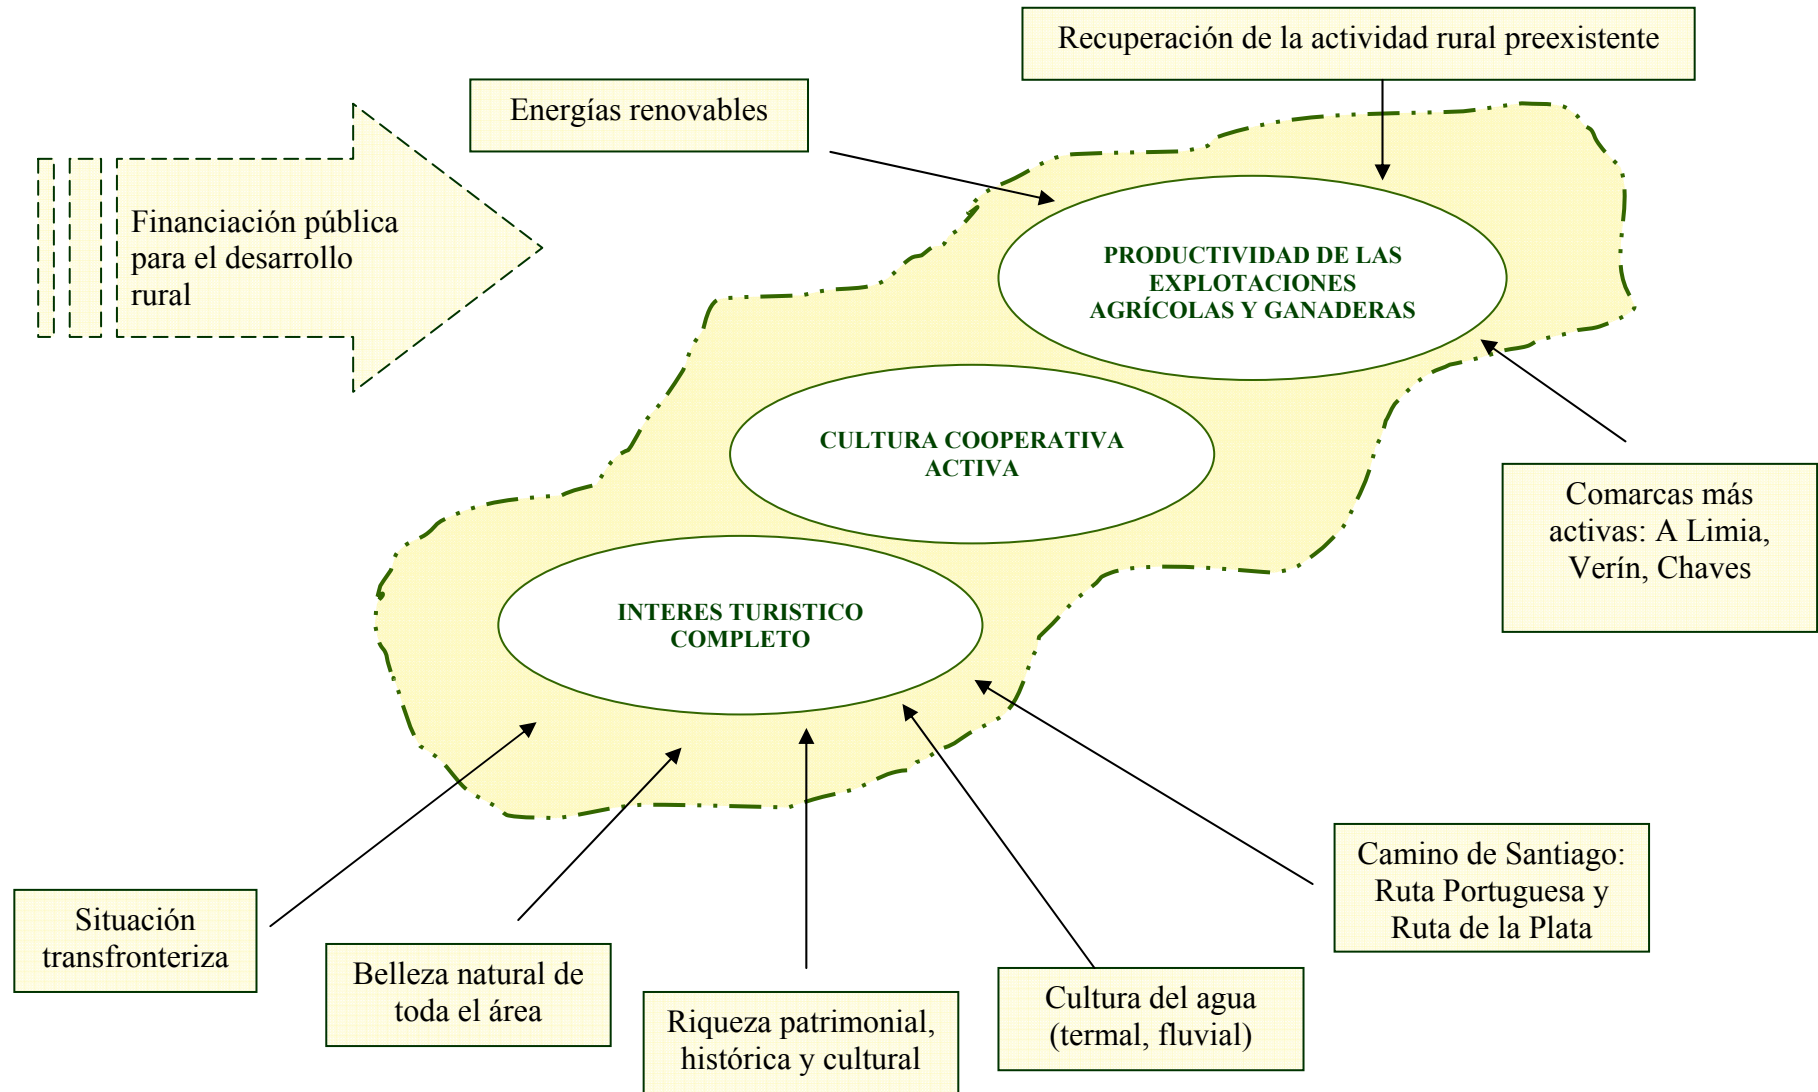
Recuperación de la actividad rural preexistente

Energías renovables

Financiación pública para el desarrollo rural

PRODUCTIVIDAD DE LAS EXPLOTACIONES AGRÍCOLAS Y GANADERAS

CULTURA COOPERATIVA ACTIVA

INTERES TURISTICO COMPLETO

Comarcas más activas: A Limia, Verín, Chaves

Camino de Santiago: Ruta Portuguesa y Ruta de la Plata

Situación transfronteriza

Belleza natural de toda el área

Riqueza patrimonial, histórica y cultural

Cultura del agua (termal, fluvial)